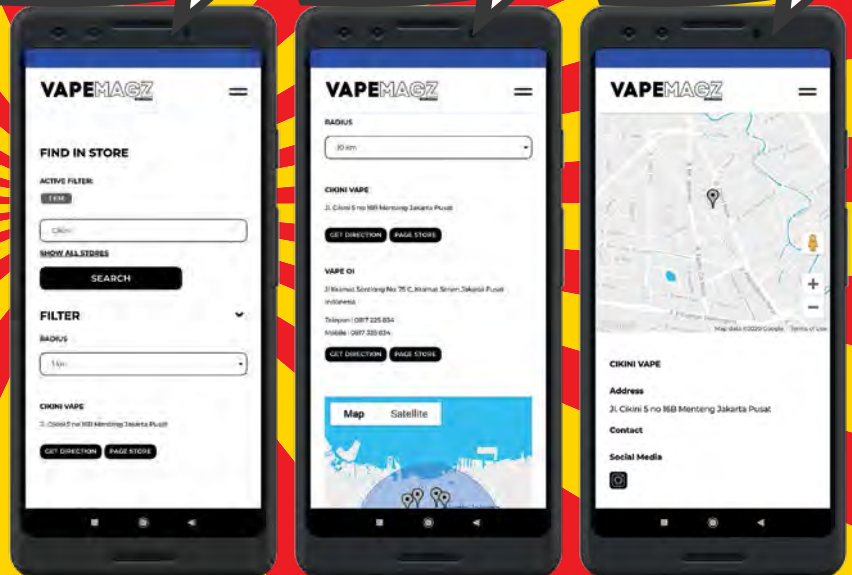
VAPEMAGZ

FIND IN STORE

ACTIVE FILTER:

1 KM

Cikini

SHOW ALL STORES

SEARCH

FILTER

RADIUS

1 km

CIKINI VAPE

Jl. Cikini 5 no 16B Menteng Jakarta Pusat

GET DIRECTION PAGE STORE

VAPEMAGZ

RADIUS

10 km

CIKINI VAPE

Jl. Cikini 5 no 16B Menteng Jakarta Pusat

GET DIRECTION PAGE STORE

VAPE OI

Jl Kramat Sentiong No 75 C, Kramat Senen Jakarta Pusat Indonesia

Telepon : 0817 225 834
Mobile : 0817 225 834

GET DIRECTION PAGE STORE

Map Satellite

VAPEMAGZ

Map data ©2020 Google Terms of Use

CIKINI VAPE

Address

Jl. Cikini 5 no 16B Menteng Jakarta Pusat

Contact

Social Media